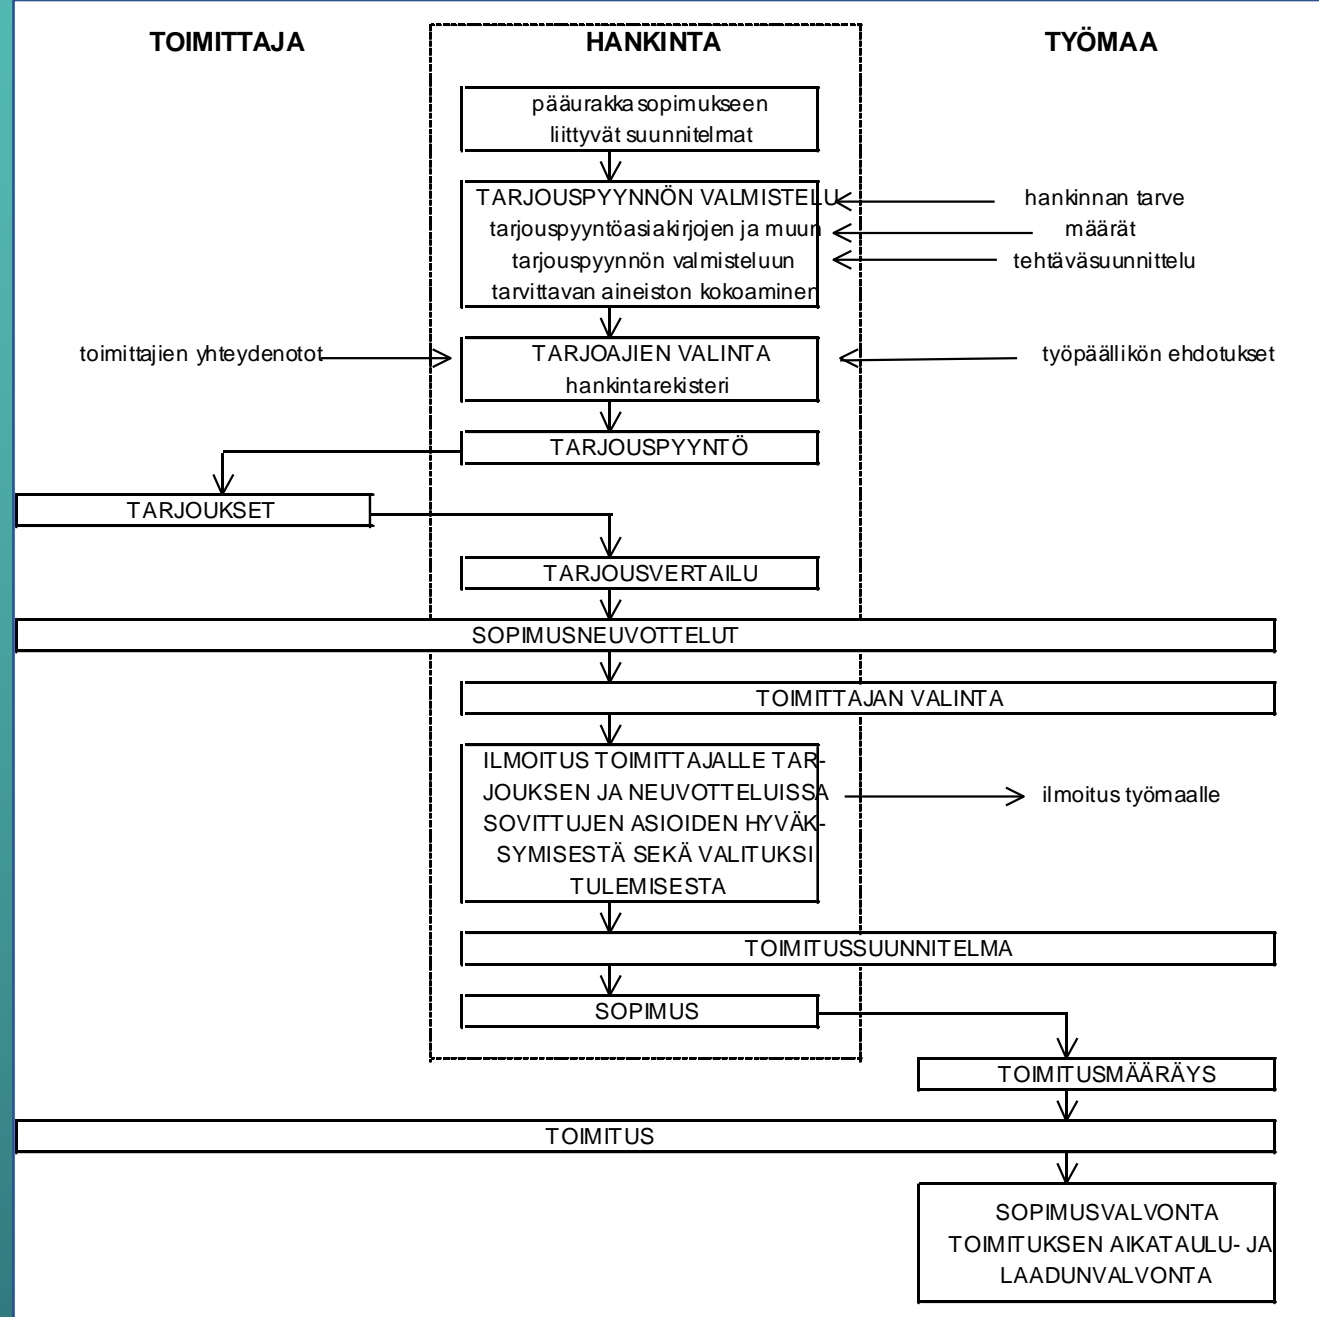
TOIMITTAJA

HANKINTA

TYÖMAA

pääurakkasopimukseen liittyvät suunnitelmat

TARJOUSPYYNNÖN VALMISTELU tarjouspyyntöasiakirjojen ja muun tarjouspyynnön valmisteluun tarvittavan aineiston kokoaminen

hankinnan tarve

määrät

tehtäväsuunnittelu

toimittajien yhteydenotot

TARJOAJIEN VALINTA hankintarekisteri

työpäällikön ehdotukset

TARJOUSPYYNTÖ

TARJOUKSET

TARJOUSVERTAILU

SOPIMUSNEUVOTTELUT

TOIMITTAJAN VALINTA

ILMOITUS TOIMITTAJALLE TARJOUKSEN JA NEUVOTTELUISSA SOVITTUJEN ASIOIDEN HYVÄKSYMISESTÄ SEKÄ VALITUKSI TULEMISESTA

ilmoitus työmaalle

TOIMITUSSUUNNITELMA

SOPIMUS

TOIMITUSMÄÄRÄYS

TOIMITUS

SOPIMUSVALVONTA TOIMITUKSEN AIKATAULU- JA LAADUNVALVONTA